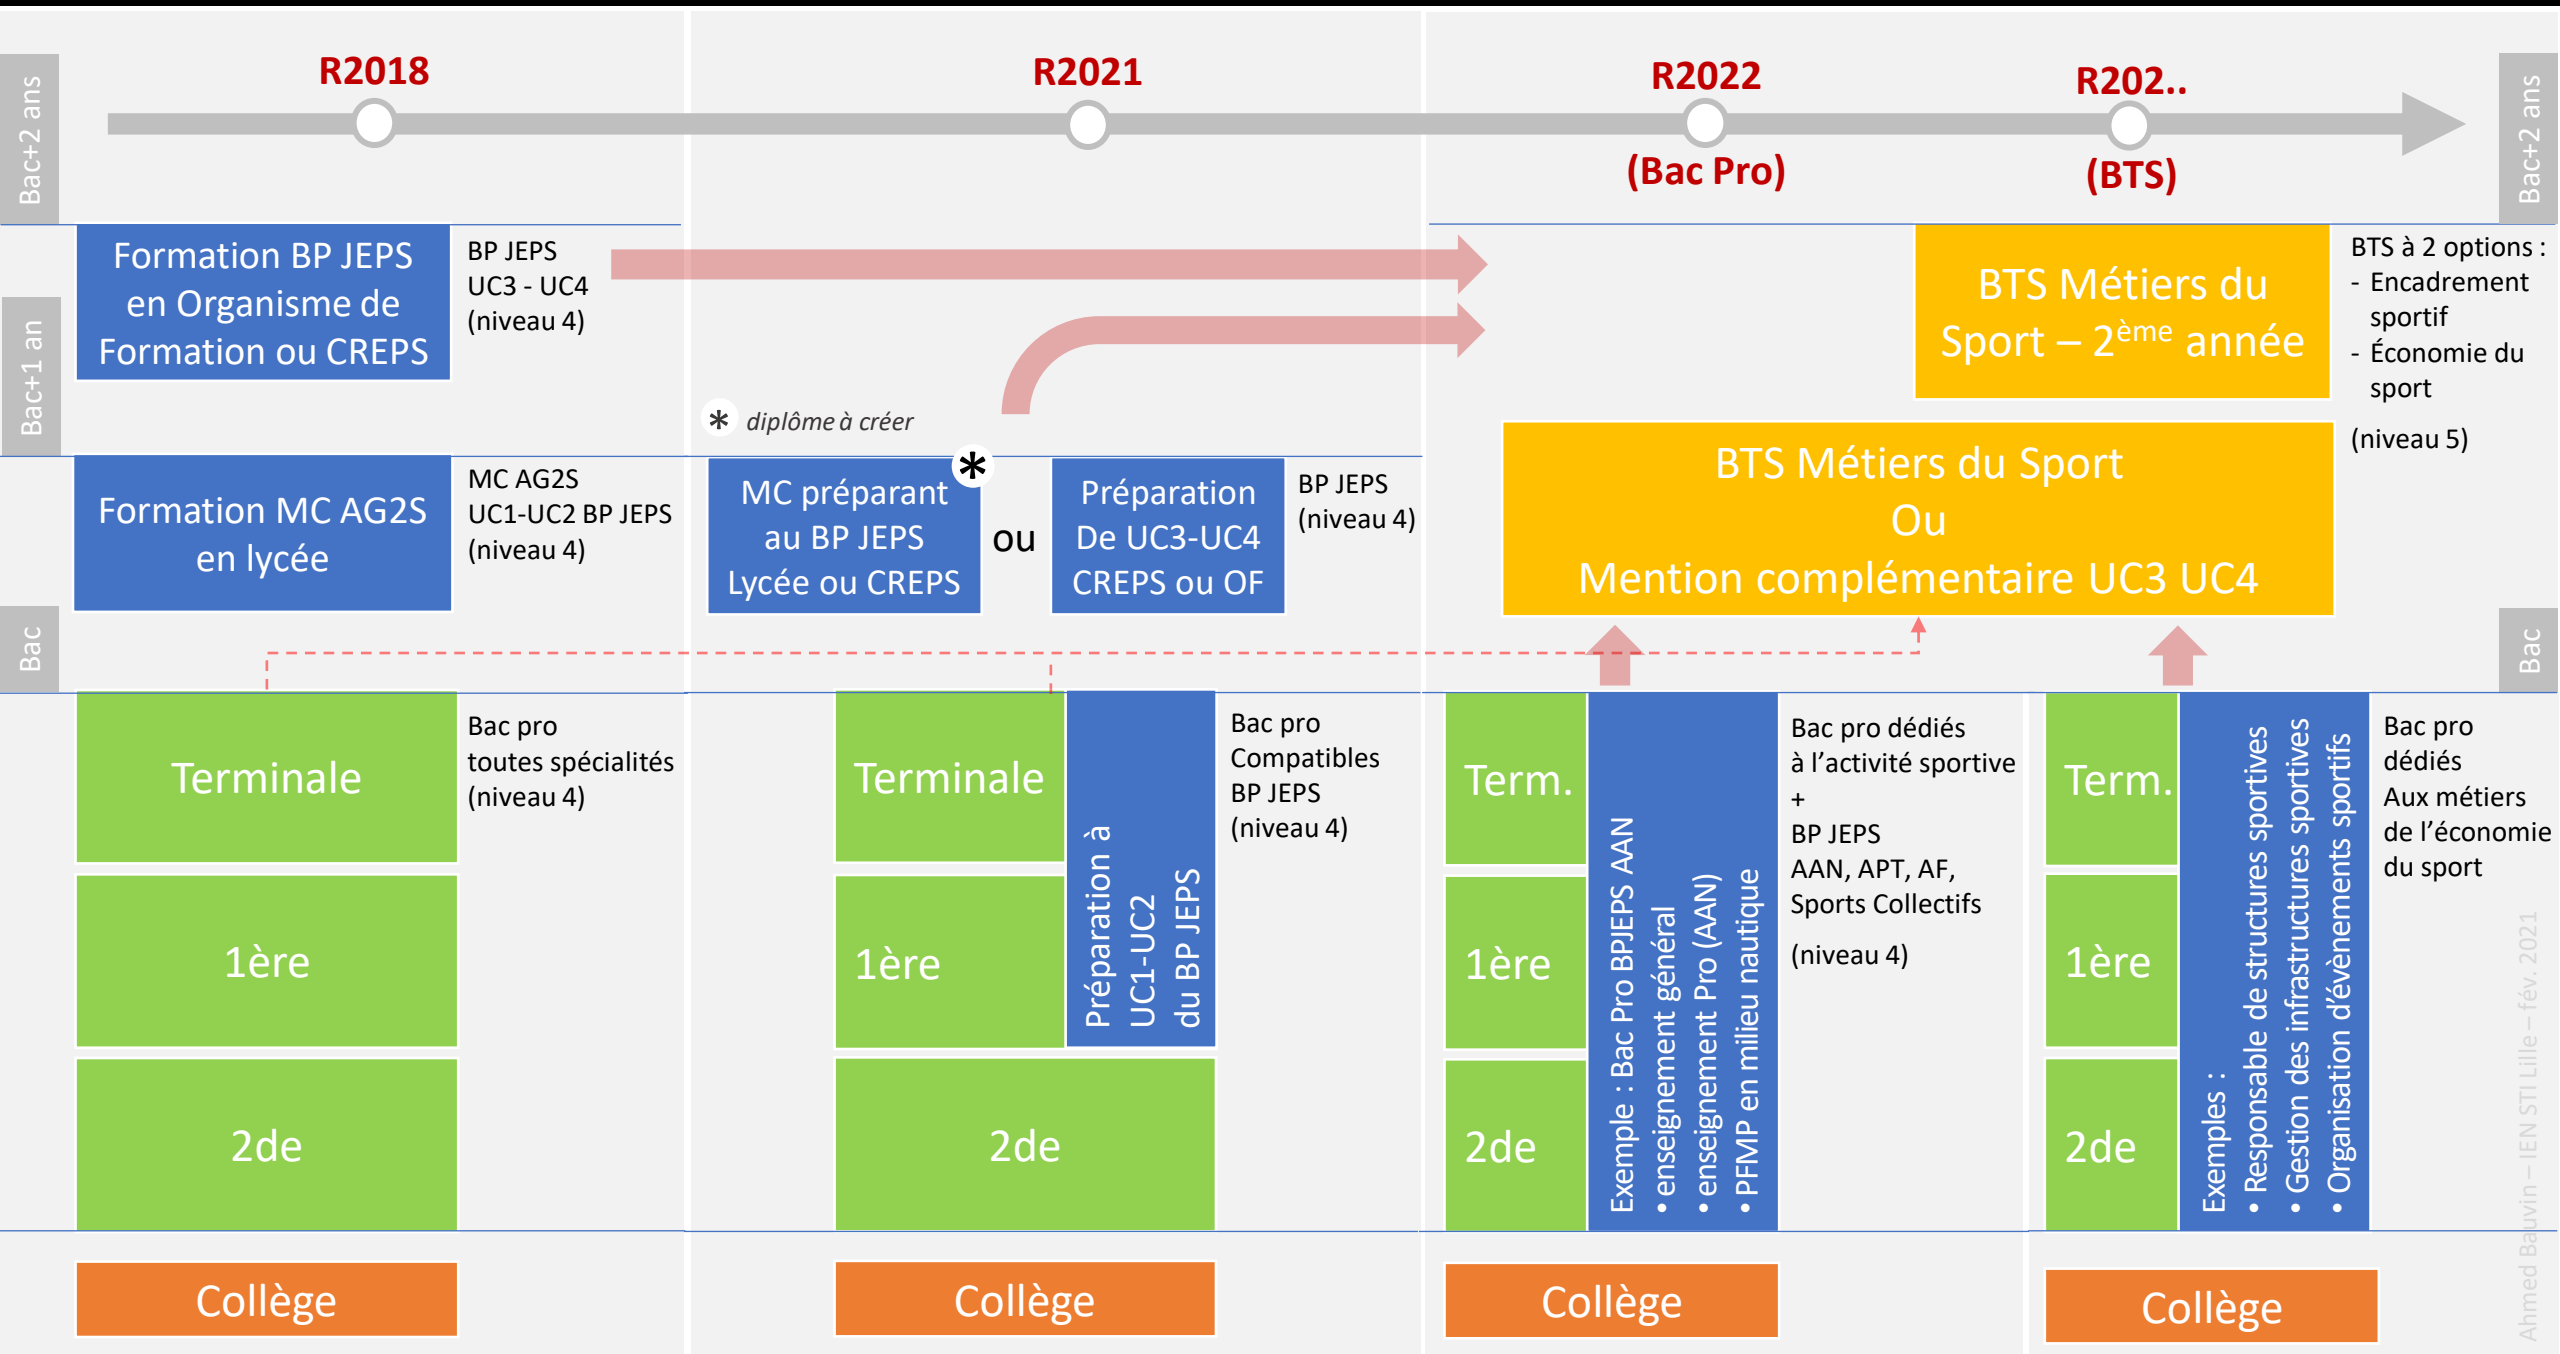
Bac+2 ans

R2018

R2021

R2022
(Bac Pro)

R202..
(BTS)

Bac+2 ans

Bac+1 an

Formation BP JEPS en Organisme de Formation ou CREPS

BP JEPS
UC3 - UC4
(niveau 4)

BTS Métiers du Sport – 2$^{ème}$ année

BTS à 2 options :
- Encadrement sportif
- Économie du sport

(niveau 5)

* diplôme à créer

Formation MC AG2S en lycée

MC AG2S
UC1-UC2 BP JEPS
(niveau 4)

MC préparant au BP JEPS Lycée ou CREPS *

ou

Préparation De UC3-UC4 CREPS ou OF

BP JEPS
(niveau 4)

BTS Métiers du Sport
Ou
Mention complémentaire UC3 UC4

Bac

Bac

Terminale

1ère

2de

Bac pro
toutes spécialités
(niveau 4)

Terminale

1ère

2de

Préparation à UC1-UC2 du BP JEPS

Bac pro
Compatibles
BP JEPS
(niveau 4)

Term.

1ère

2de

Exemple : Bac Pro BPJEPS AAN
• enseignement général
• enseignement Pro (AAN)
• PFMP en milieu nautique

Bac pro dédiés à l'activité sportive
+
BP JEPS
AAN, APT, AF, Sports Collectifs

(niveau 4)

Term.

1ère

2de

Exemples :
• Responsable de structures sportives
• Gestion des infrastructures sportives
• Organisation d'évènements sportifs

Bac pro dédiés
Aux métiers de l'économie du sport

Ahmed Bauvin – IEN STI Lille – fév. 2021

Collège

Collège

Collège

Collège